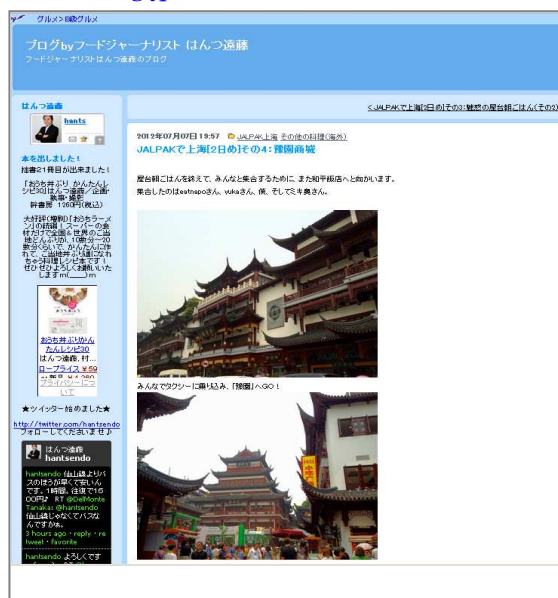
グルメ> B級グルメ

ブログbyフードジャーナリスト はんつ遠藤
フードジャーナリストはんつ遠藤のブログ

<JALPAKで上海[2日目]その3:魅惑の屋台朝ごはん(その

はんつ遠藤
hants

本を出しました！
拙著21冊目が出ました！

「おうち丼ぶり かんたんレシピ50はんつ遠藤／辰巳出版・編著」
評価額：1260円(税込)

大好評(増刷)「おうちラーメンの続編！スーパーの食材だけで全国＆世界のご当地どんぶりが、10分～20分くらいで、かんたんに作れて、ご当地丼ぶり気分になれちゃう料理レシピ本です！ぜひぜひよろしくお願いいたしますm(__)m

おうち丼ぶり かんたんレシピ50
はんつ遠藤, 村...
ロープライス ¥ 59
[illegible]
プライバシーについて

★ツイッター始めました★
http://twitter.com/hantsendo
フォローしてくださいませ

はんつ遠藤
hantsendo

hantsendo 仙山線よりバスのほうが早くて安いんです。1時間、往復で15 00円♪ RT @DelMonte Tanaka: @hantsendo 仙山線じゃなくてバスなんですか。
3 hours ago · reply · retweet · favorite

hantsendo よろしくです
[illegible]

2012年07月07日 19:57 JALPAK上海 その他の料理(海外)
JALPAKで上海[2日目]その4：豫園商城

屋台朝ごはんを終えて、みんなと集合するために、また和平飯店へと向かいます。
集合したのはeatnaboさん、yukaさん、僕、そしてミキ奥さん。

みんなでタクシーに乗り込み、「豫園」へGO！